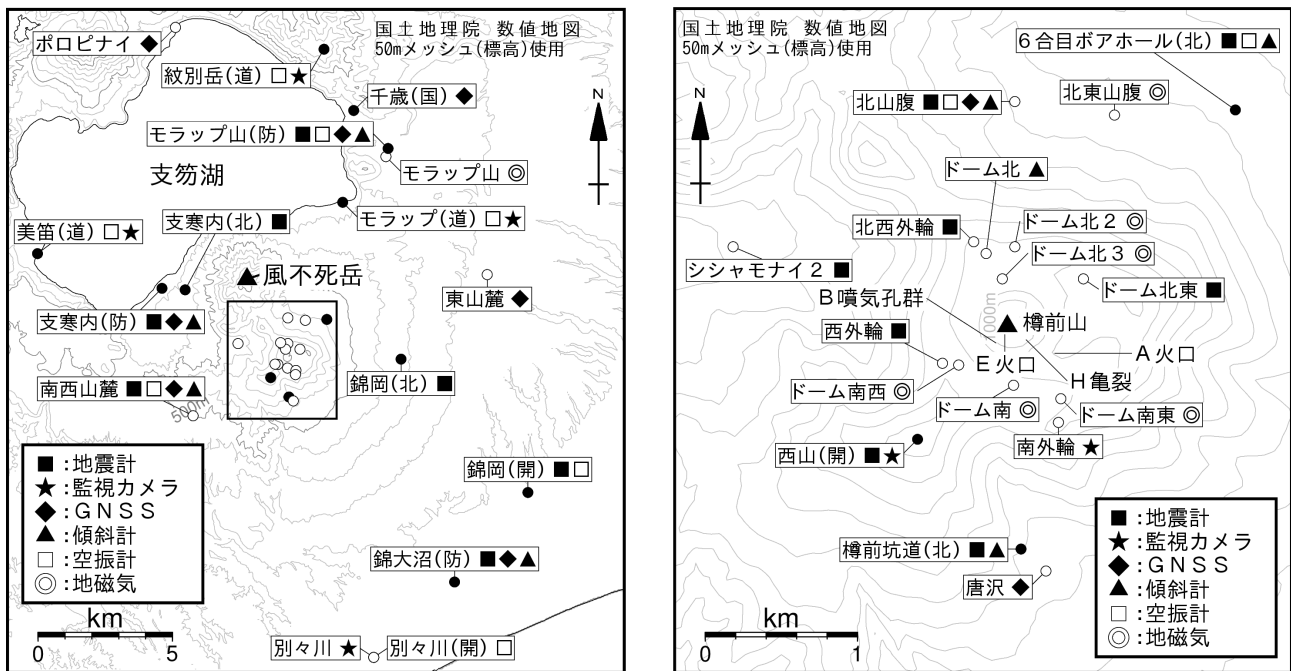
国土地理院 数値地図
50mメッシュ(標高)使用

ポロピナイ ◆
紋別岳(道) □★
千歳(国) ◆
モラップ山(防) ■□◆▲
モラップ山 ◎
支笏湖
モラップ(道) □★
支寒内(北) ■
美笛(道) □★
▲風不死岳
東山麓 ◆
支寒内(防) ■◆▲
南西山麓 ■□◆▲
500m
錦岡(北) ■
錦岡(開) ■□
錦大沼(防) ■◆▲
別々川 ★
別々川(開) □
N

■:地震計
★:監視カメラ
◆:GNSS
▲:傾斜計
□:空振計
◎:地磁気

km
0 5

国土地理院 数値地図
50mメッシュ(標高)使用

6合目ボアホール(北) ■□▲
北山腹 ■□◆▲
北東山腹 ◎
N
ドーム北 ▲
北西外輪 ■
ドーム北2 ◎
ドーム北3 ◎
シシャモナイ2 ■
ドーム北東 ■
B噴気孔群
900m
▲樽前山
西外輪 ■
A火口
E火口
H亀裂
ドーム南西 ◎
ドーム南 ◎
ドーム南東 ◎
南外輪 ★
西山(開) ■★
樽前坑道(北) ■▲
唐沢 ◆

■:地震計
★:監視カメラ
◆:GNSS
▲:傾斜計
□:空振計
◎:地磁気

km
0 1